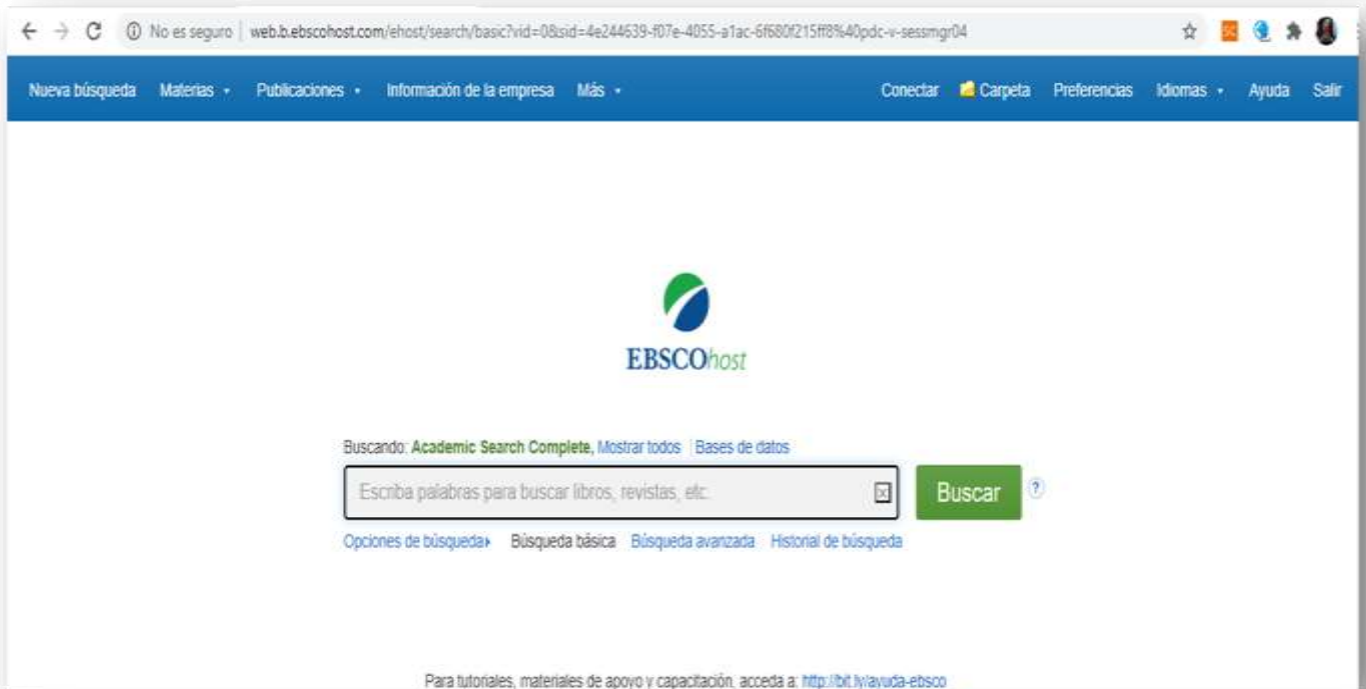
No es seguro | web.b.ebscohost.com/ehost/search/basic?vid=0&sid=4e244639-f07e-4055-a1ac-6f680f215ff8%40pdc-v-sessmgr04

Nueva búsqueda Materias • Publicaciones • Información de la empresa Más • Conectar Carpeta Preferencias Idiomas • Ayuda Salir

EBSCOhost

Buscando: Academic Search Complete, Mostrar todos | Bases de datos

Escriba palabras para buscar libros, revistas, etc.

Buscar ?

Opciones de búsqueda▸ Búsqueda básica Búsqueda avanzada Historial de búsqueda

Para tutoriales, materiales de apoyo y capacitación, acceda a: http://bit.ly/ayuda-ebsco